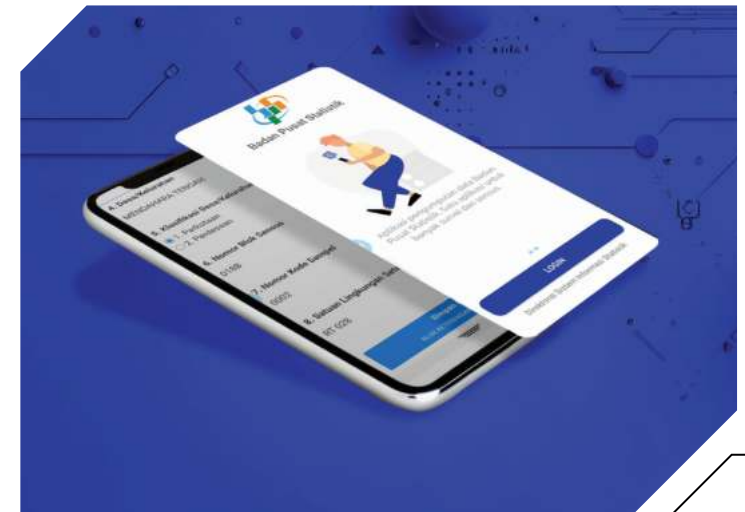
Badan Pusat Statistik

Aplikasi pengumpulan data Badan Pusat Statistik. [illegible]

LOGIN

Direktorat Sistem Informasi Statistik

4. Desa/Kelurahan
MENDAHARA TENGAH

5. Klasifikasi Desa/Kelurahan
1. Perkotaan
2. Perdesaan

6. Nomor Blok Sensus
018B

7. Nomor Kode Sampel
0002

8. Satuan Lingkungan Setempat
RT 028